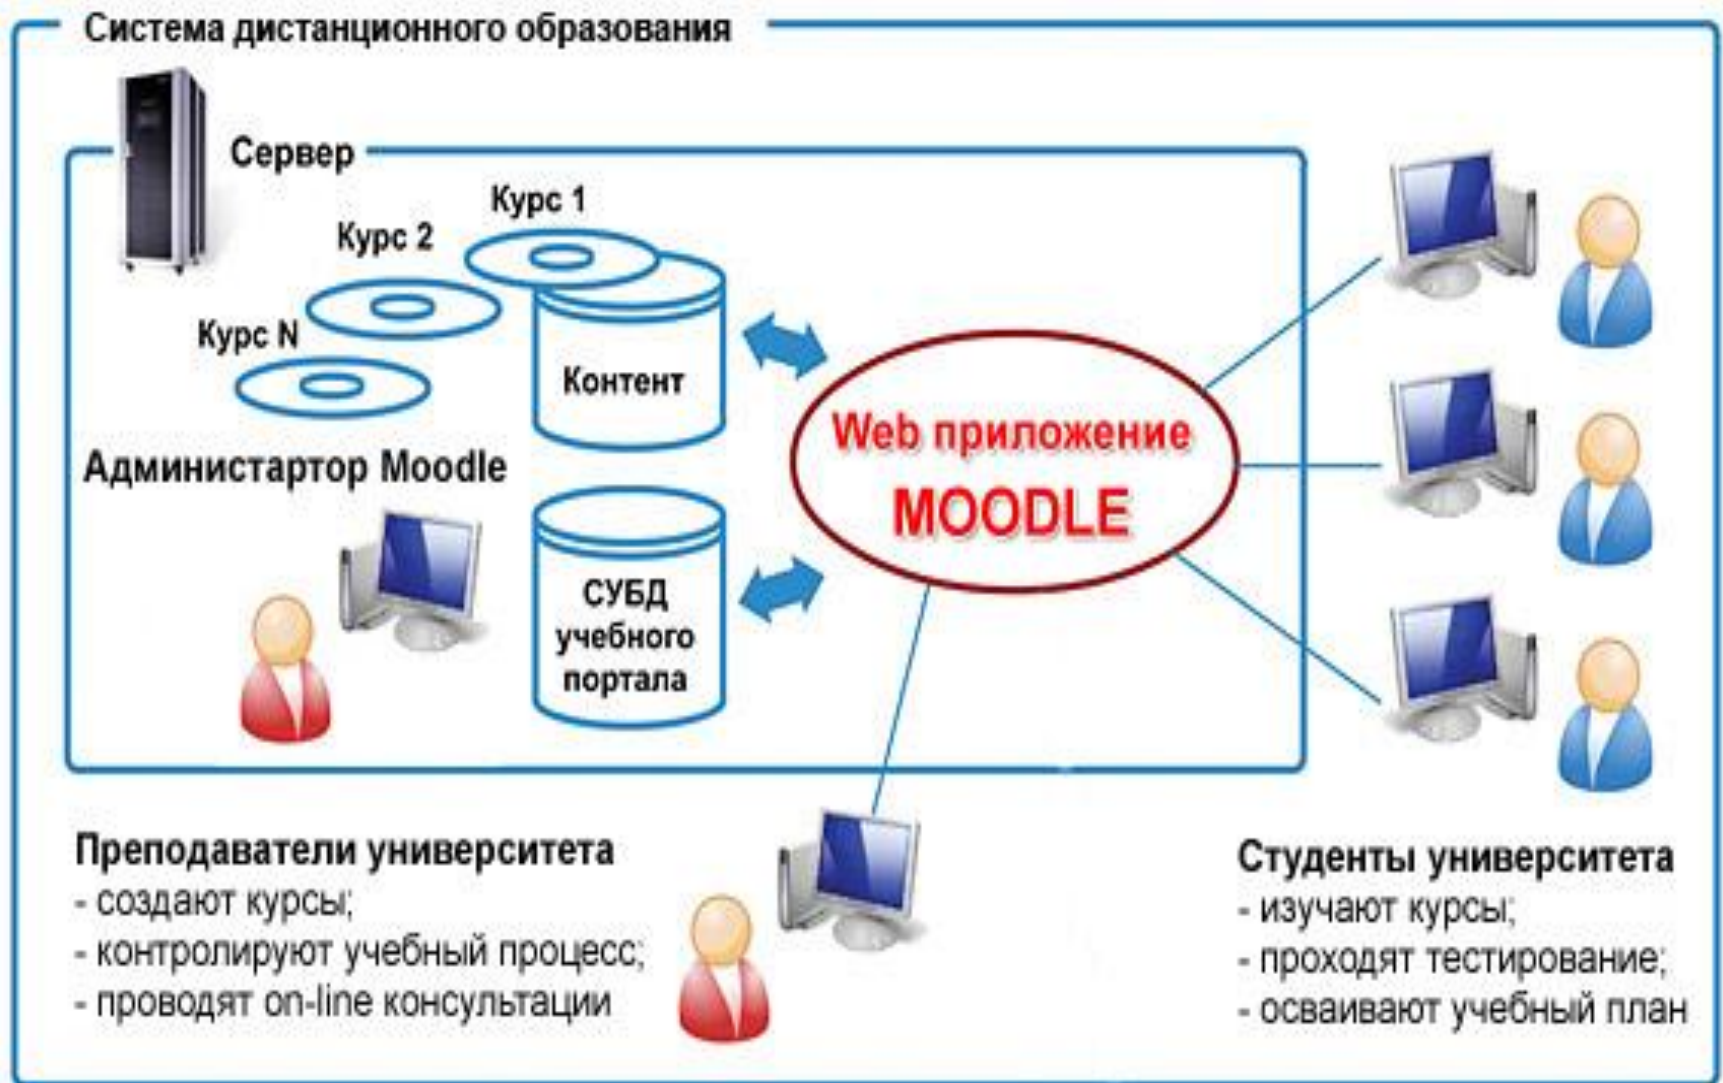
Система дистанционного образования

Сервер

Курс 1

Курс 2

Курс N

Контент

Администартор Moodle

СУБД учебного портала

Web приложение MOODLE

Преподаватели университета
- создают курсы;
- контролируют учебный процесс;
- проводят on-line консультации

Студенты университета
- изучают курсы;
- проходят тестирование;
- осваивают учебный план